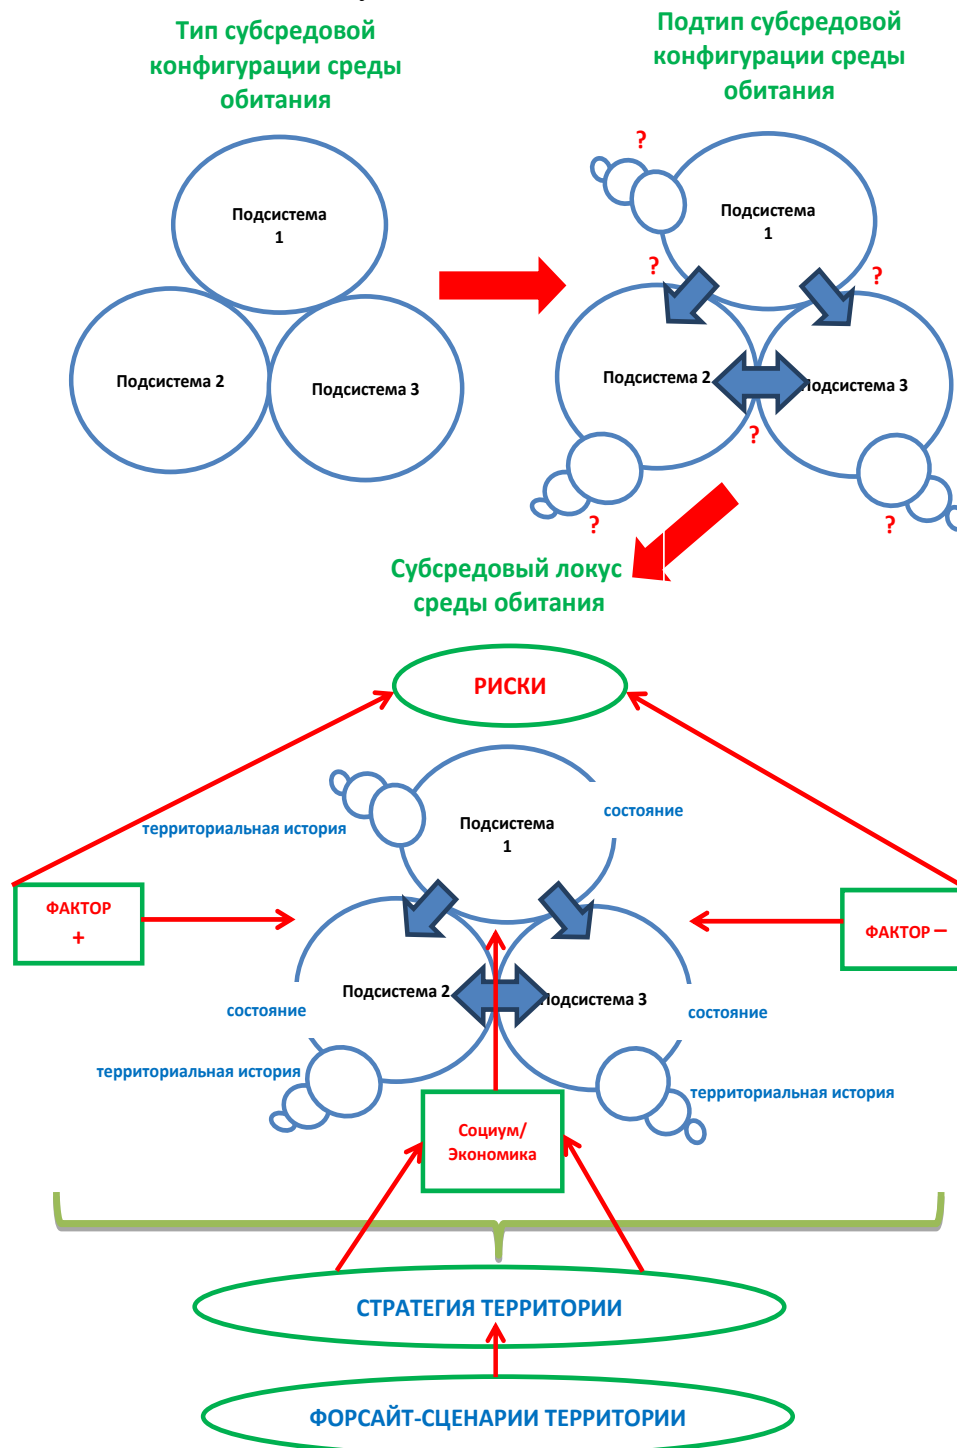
Тип субсредовой конфигурации среды обитания

Подтип субсредовой конфигурации среды обитания

Подсистема 1

Подсистема 2

Подсистема 3

?

Подсистема 1

?

?

Подсистема 2

Подсистема 3

?

?

?

Субсредовый локус среды обитания

РИСКИ

территориальная история

Подсистема 1

состояние

ФАКТОР +

ФАКТОР –

Подсистема 2

Подсистема 3

состояние

состояние

территориальная история

территориальная история

Социум/ Экономика

СТРАТЕГИЯ ТЕРРИТОРИИ

ФОРСАЙТ-СЦЕНАРИИ ТЕРРИТОРИИ